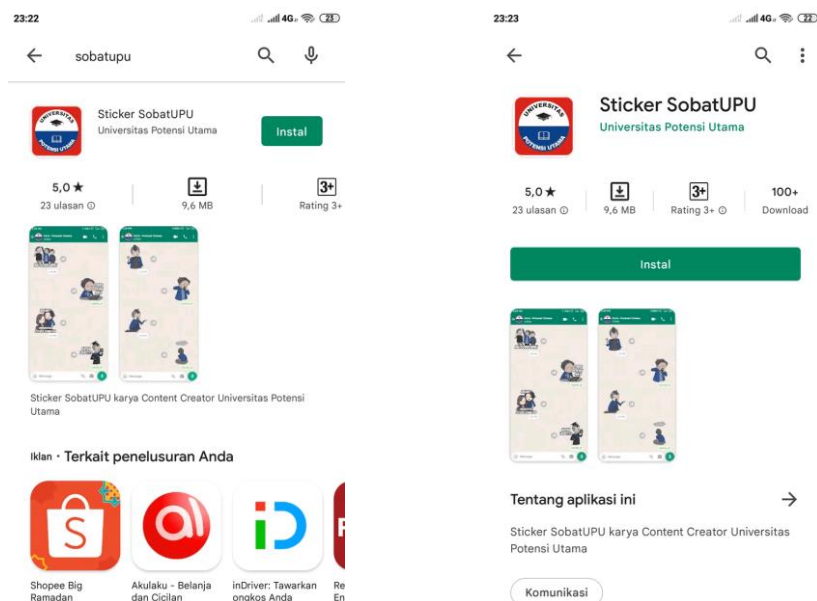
23:22

4G 23

sobatupu

Sticker SobatUPU
Universitas Potensi Utama

Instal

5,0 ★
23 ulasan ⓘ

9,6 MB

3+
Rating 3+

Sticker SobatUPU karya Content Creator Universitas Potensi Utama

Iklan · Terkait penelusuran Anda

Shopee Big Ramadan

Akulaku - Belanja dan Cicilan

inDriver: Tawarkan ongkos Anda

Re En

23:23

4G 22

Sticker SobatUPU
Universitas Potensi Utama

5,0 ★
23 ulasan ⓘ

9,6 MB

3+
Rating 3+ ⓘ

100+
Download

Instal

Tentang aplikasi ini

→

Sticker SobatUPU karya Content Creator Universitas Potensi Utama

Komunikasi